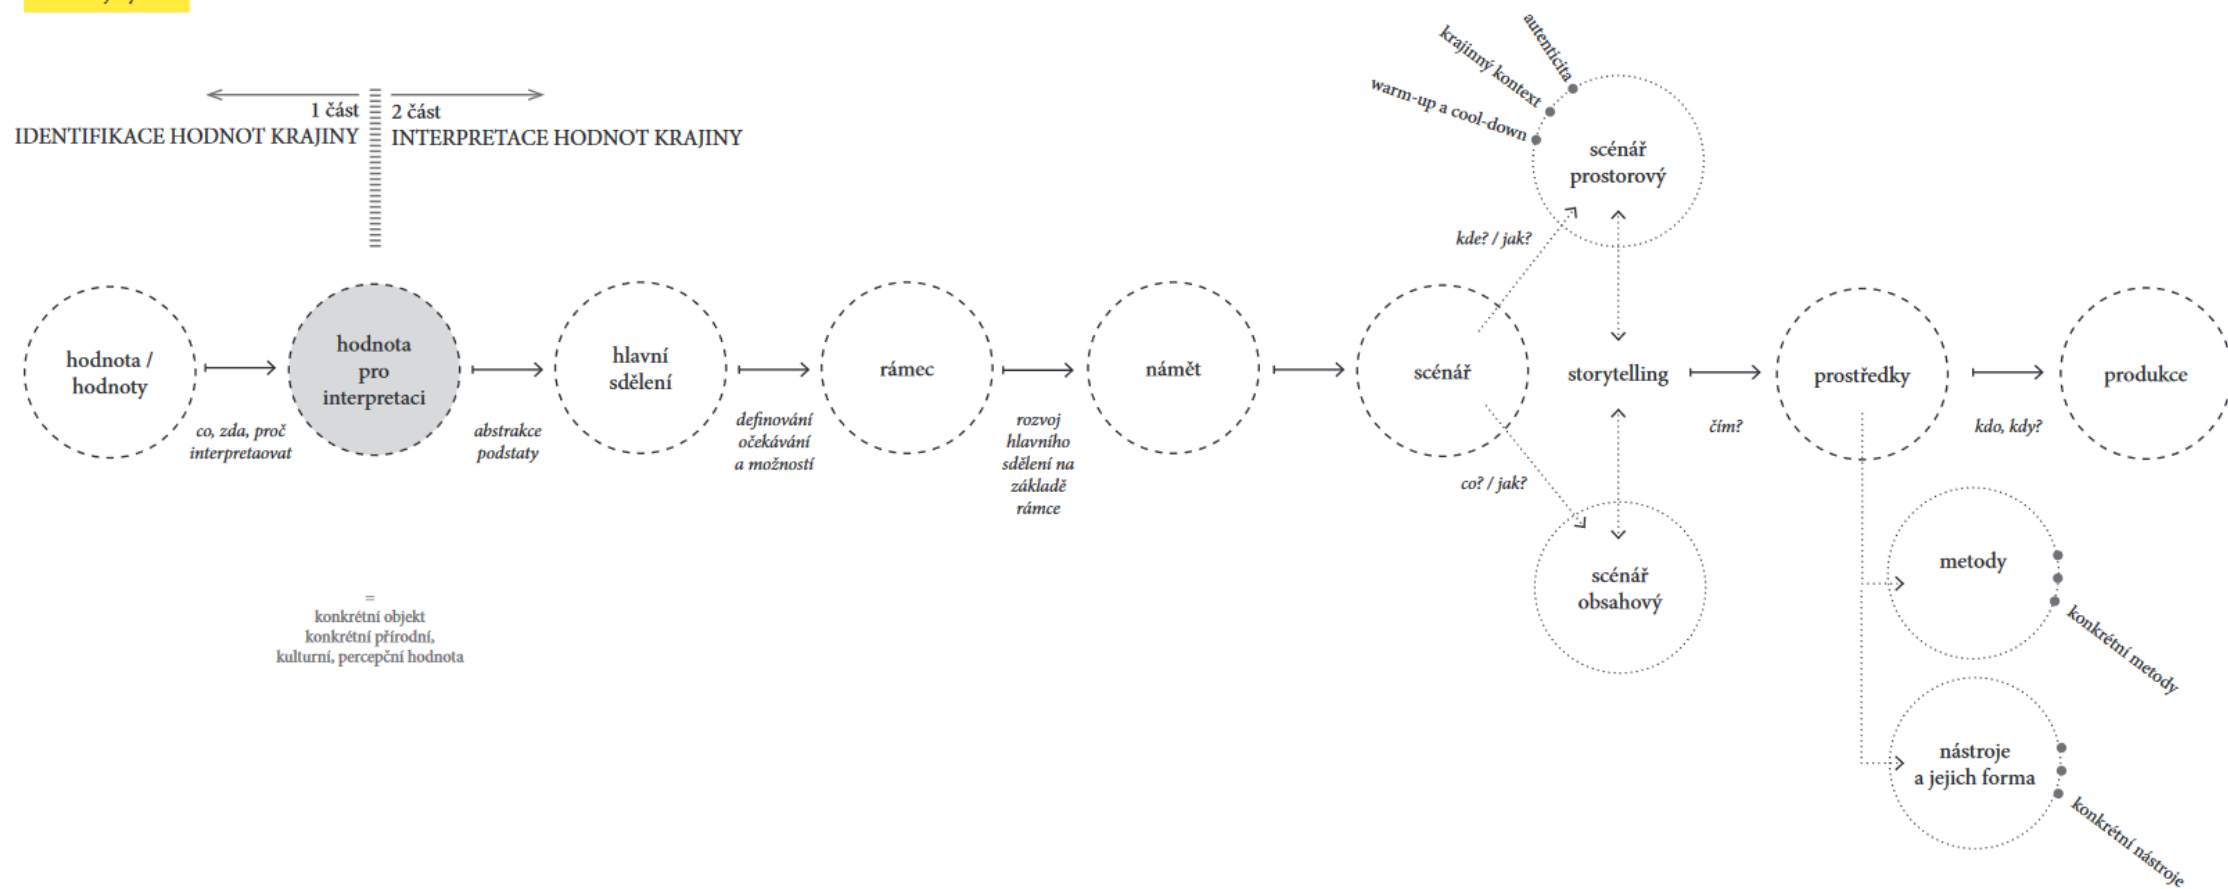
1 část
IDENTIFIKACE HODNOT KRAJINY

2 část
INTERPRETACE HODNOT KRAJINY

autenticita
krajinný kontext
warm-up a cool-down

scénář prostorový

kde? / jak?

hodnota / hodnoty

co, zda, proč interpretaovat

hodnota pro interpretaci

abstrakce podstaty

hlavní sdělení

definování očekávání a možností

rámec

rozvoj hlavního sdělení na základě rámce

námět

scénář

storytelling

čím?

prostředky

kdo, kdy?

produkce

co? / jak?

scénář obsahový

=
konkrétní objekt
konkrétní přírodní, kulturní, percepční hodnota

metody

konkrétní metody

nástroje a jejich forma

konkrétní nástroje